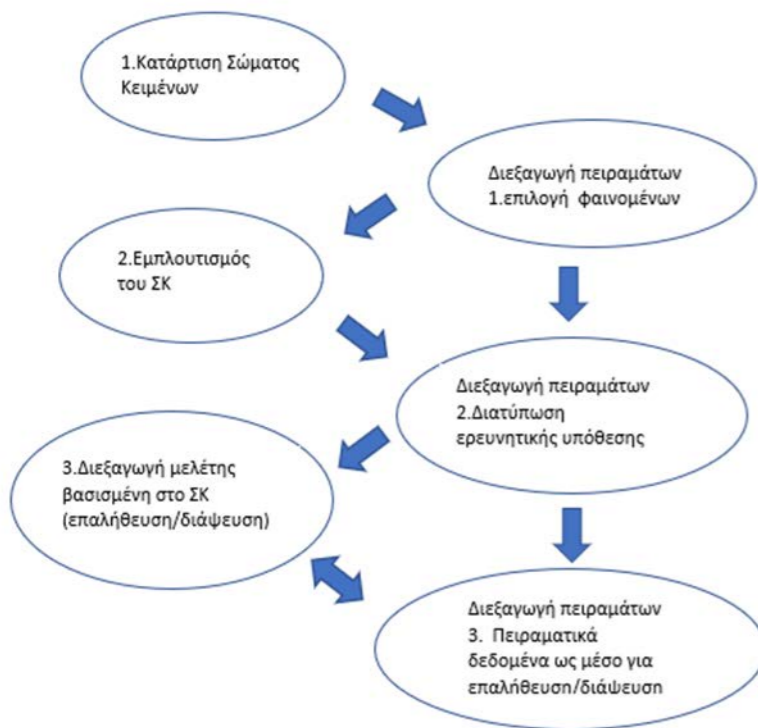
1.Κατάρτιση Σώματος Κειμένων

Διεξαγωγή πειραμάτων
1.επιλογή φαινομένων

2.Εμπλουτισμός του ΣΚ

Διεξαγωγή πειραμάτων
2.Διατύπωση ερευνητικής υπόθεσης

3.Διεξαγωγή μελέτης βασισμένη στο ΣΚ (επαλήθευση/διάψευση)

Διεξαγωγή πειραμάτων
3. Πειραματικά δεδομένα ως μέσο για επαλήθευση/διάψευση